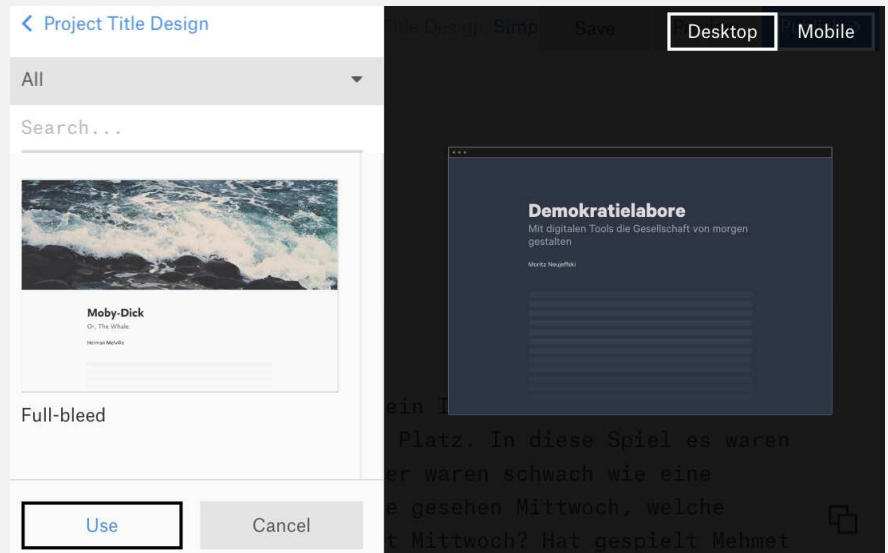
< Project Title Design

All

Search...

Moby-Dick

Or, The Whale

Herman Melville

Full-bleed

Use

Cancel

Title Design: Simp

Save

Desktop

Mobile

Demokratielabore

Mit digitalen Tools die Gesellschaft von morgen gestalten

Moritz Neujeffski

ein I
Platz. In diese Spiel es waren
er waren schwach wie eine
e gesehen Mittwoch, welche
t Mittwoch? Hat gespielt Mehmet